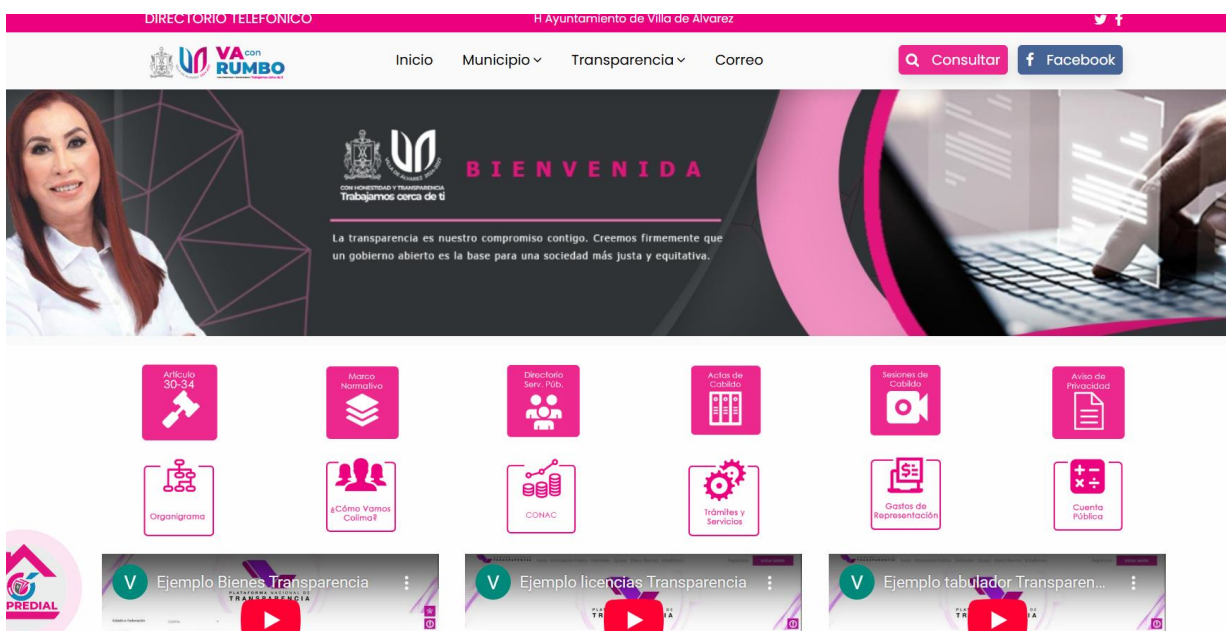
DIRECTORIO TELEFONICO

H Ayuntamiento de Villa de Alvarez

VA con RUMBO

Inicio Municipio Transparencia Correo

Consultar

Facebook

CON HONESTIDAD Y TRANSPARENCIA
Trabajamos cerca de ti

BIENVENIDA

La transparencia es nuestro compromiso contigo. Creemos firmemente que un gobierno abierto es la base para una sociedad más justa y equitativa.

Artículo 30-34

Marco Normativo

Directorio Serv. Púb.

Actas de Cabildo

Sesiones de Cabildo

Aviso de Privacidad

Organigrama

¿Cómo Vamos Colima?

CONAC

Trámites y Servicios

Gastos de Representación

Cuenta Pública

PREDIAL

V Ejemplo Bienes Transparencia

V Ejemplo licencias Transparencia

V Ejemplo tabulador Transparen...

PLATAFORMA NACIONAL DE TRANSPARENCIA